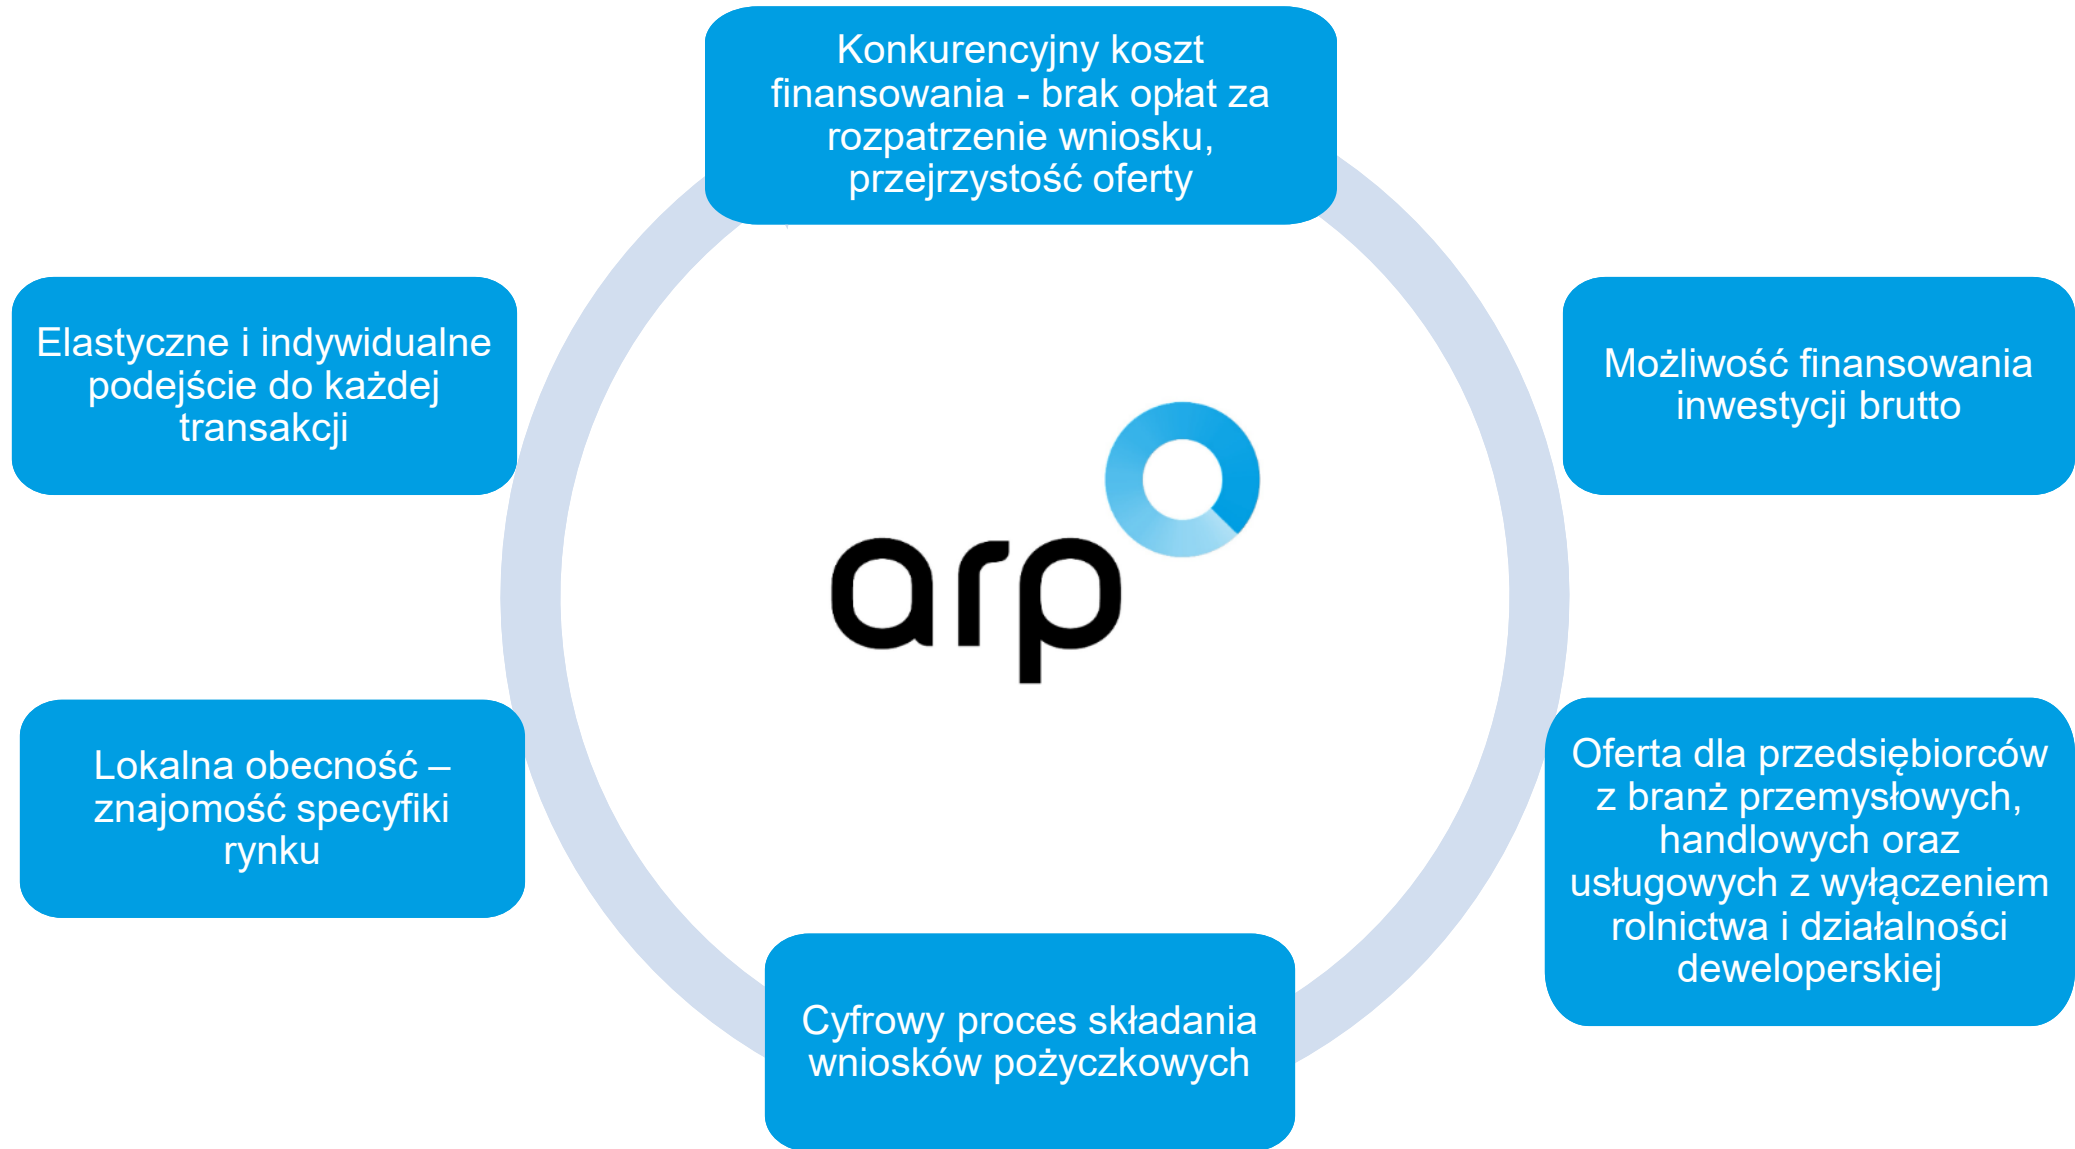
Konkurencyjny koszt finansowania - brak opłat za rozpatrzenie wniosku, przejrzystość oferty

Elastyczne i indywidualne podejście do każdej transakcji

Możliwość finansowania inwestycji brutto

arp

Lokalna obecność – znajomość specyfiki rynku

Oferta dla przedsiębiorców z branż przemysłowych, handlowych oraz usługowych z wyłączeniem rolnictwa i działalności deweloperskiej

Cyfrowy proces składania wniosków pożyczkowych